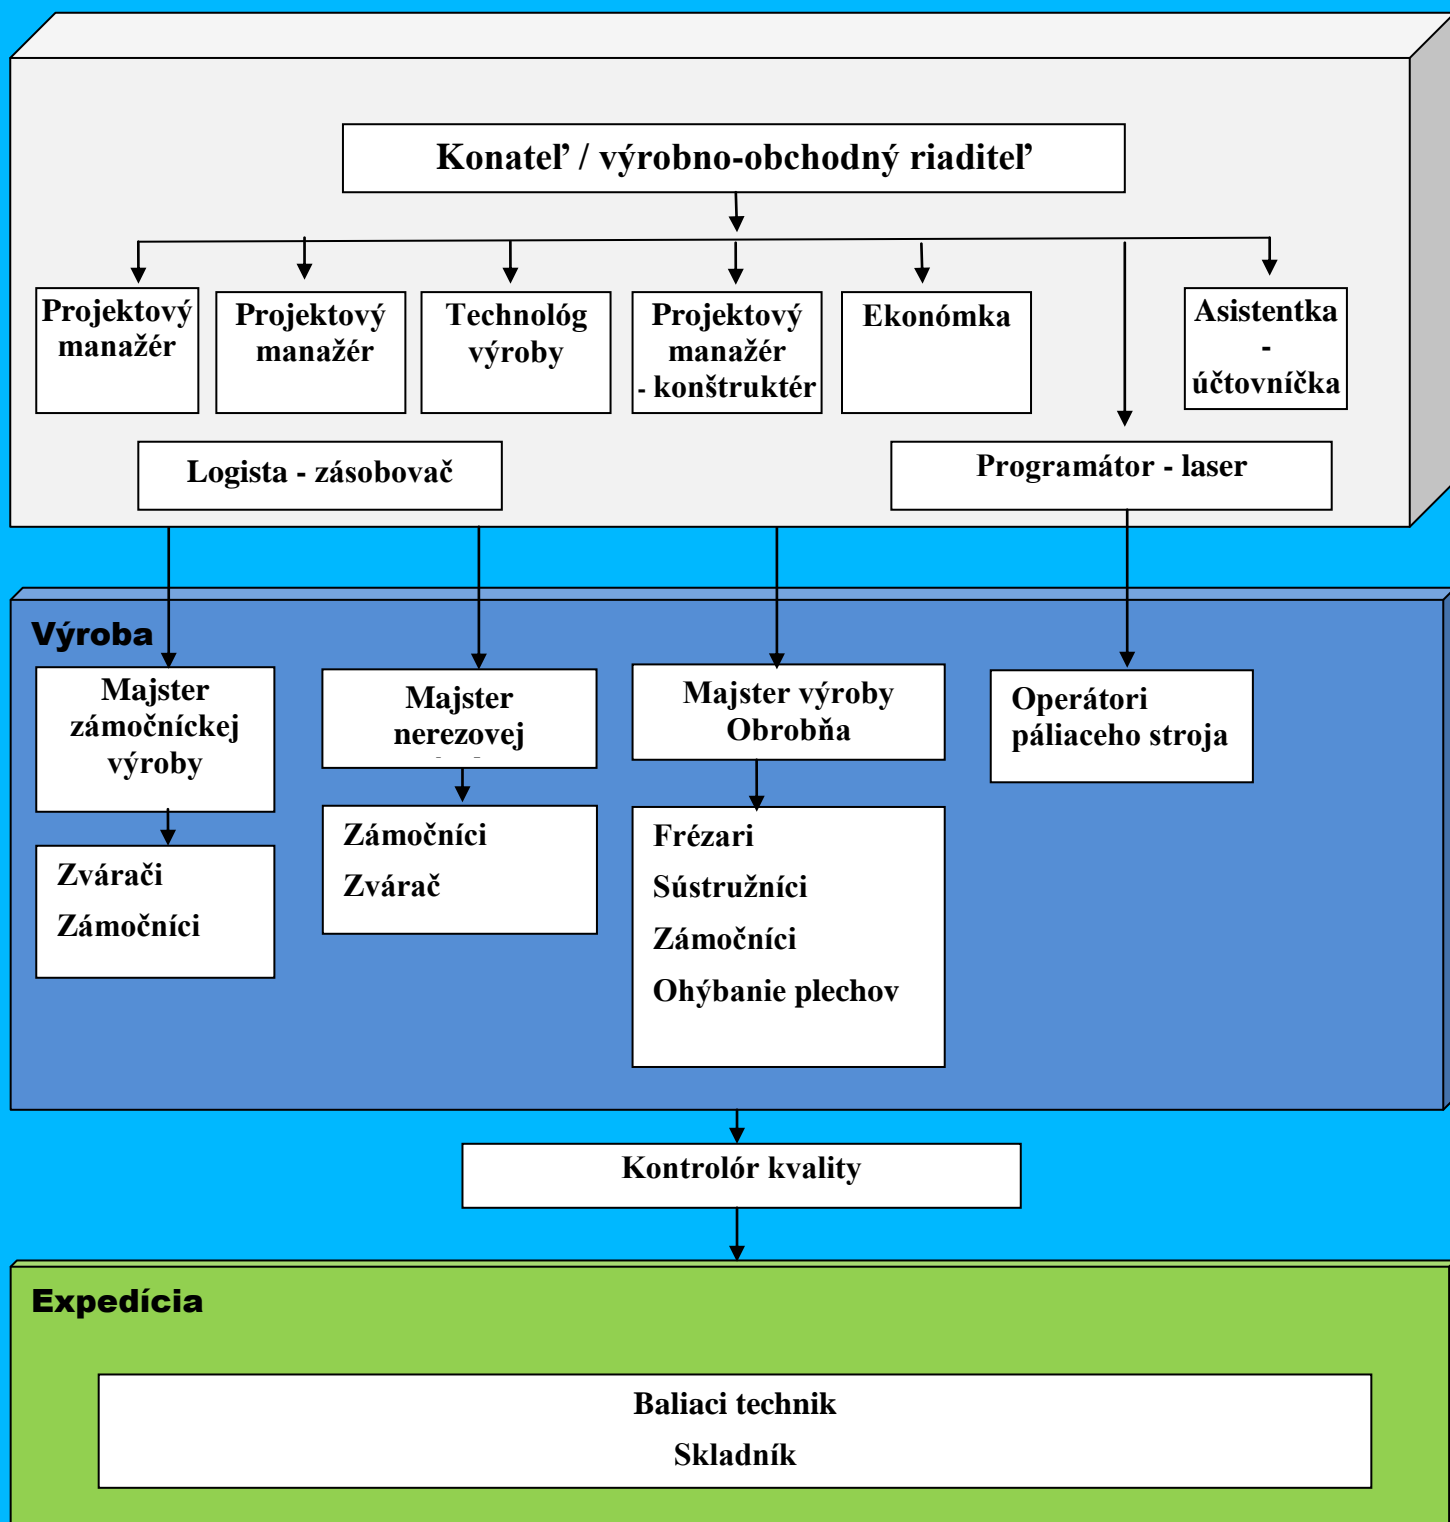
Konateľ / výrobno-obchodný riaditeľ

Projektový manažér

Projektový manažér

Technológ výroby

Projektový manažér - konštruktér

Ekonómka

Asistentka - účtovníčka

Logista - zásobovač

Programátor - laser

Výroba

Majster zámočníckej výroby

Zvárači
Zámočníci

Majster nerezovej

Zámočníci
Zvárač

Majster výroby Obrobňa

Frézari
Sústružníci
Zámočníci
Ohýbanie plechov

Operátori páliaceho stroja

Kontrolór kvality

Expedícia

Baliaci technik
Skladník